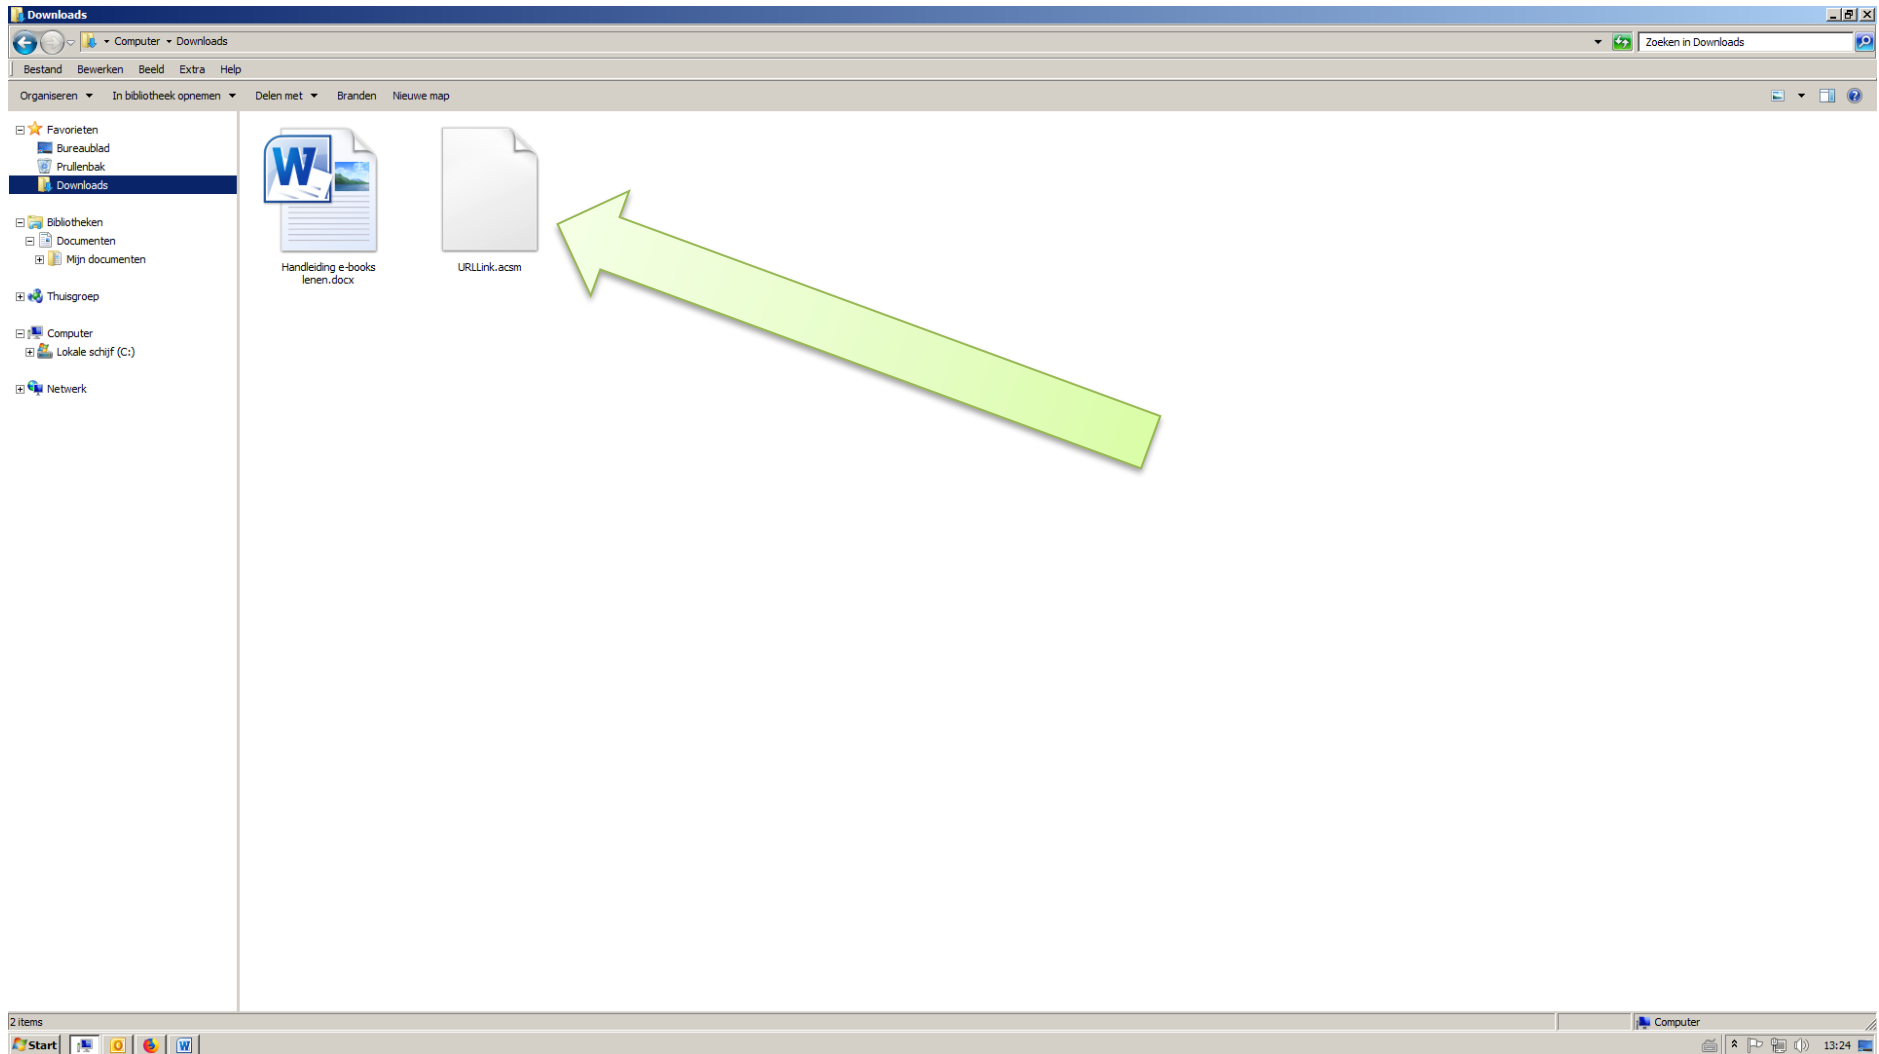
Downloads

Computer ▸ Downloads

Zoeken in Downloads

Bestand Bewerken Beeld Extra Help

Organiseren ▾ In bibliotheek opnemen ▾ Delen met ▾ Branden Nieuwe map

Favorieten
Bureaublad
Prullenbak
Downloads

Bibliotheken
Documenten
Mijn documenten

Thuisgroep

Computer
Lokale schijf (C:)

Netwerk

Handleiding e-books lenen.docx

URLLink.acsm

2 items

Computer

Start

13:24